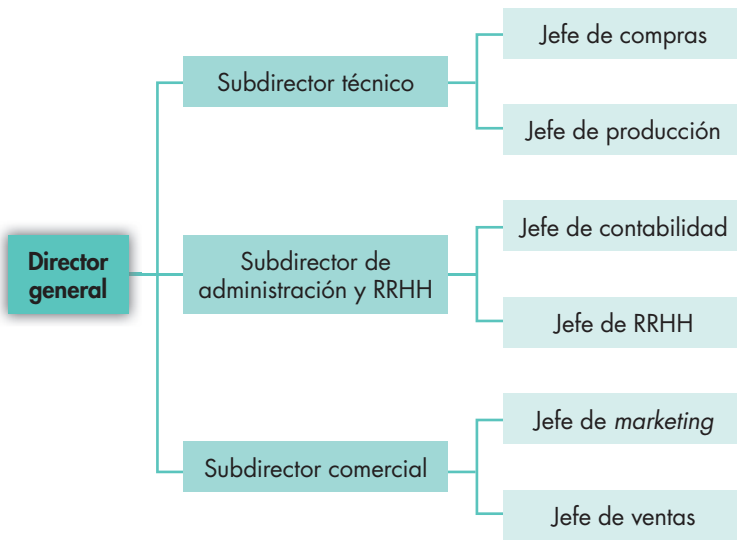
Director general

Subdirector técnico

Jefe de compras

Jefe de producción

Subdirector de administración y RRHH

Jefe de contabilidad

Jefe de RRHH

Subdirector comercial

Jefe de *marketing*

Jefe de ventas